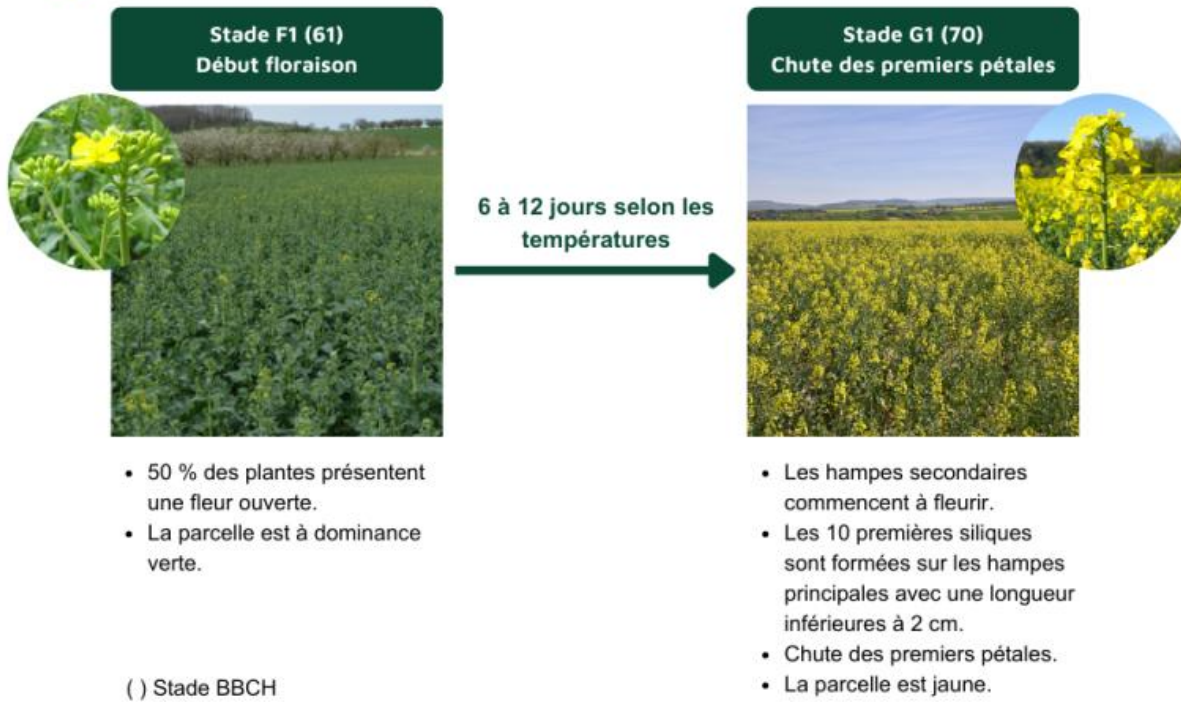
Stade F1 (61)
Début floraison

6 à 12 jours selon les températures

Stade G1 (70)
Chute des premiers pétales

- 50 % des plantes présentent une fleur ouverte.
- La parcelle est à dominance verte.

( ) Stade BBCH

- Les hampes secondaires commencent à fleurir.
- Les 10 premières siliques sont formées sur les hampes principales avec une longueur inférieures à 2 cm.
- Chute des premiers pétales.
- La parcelle est jaune.